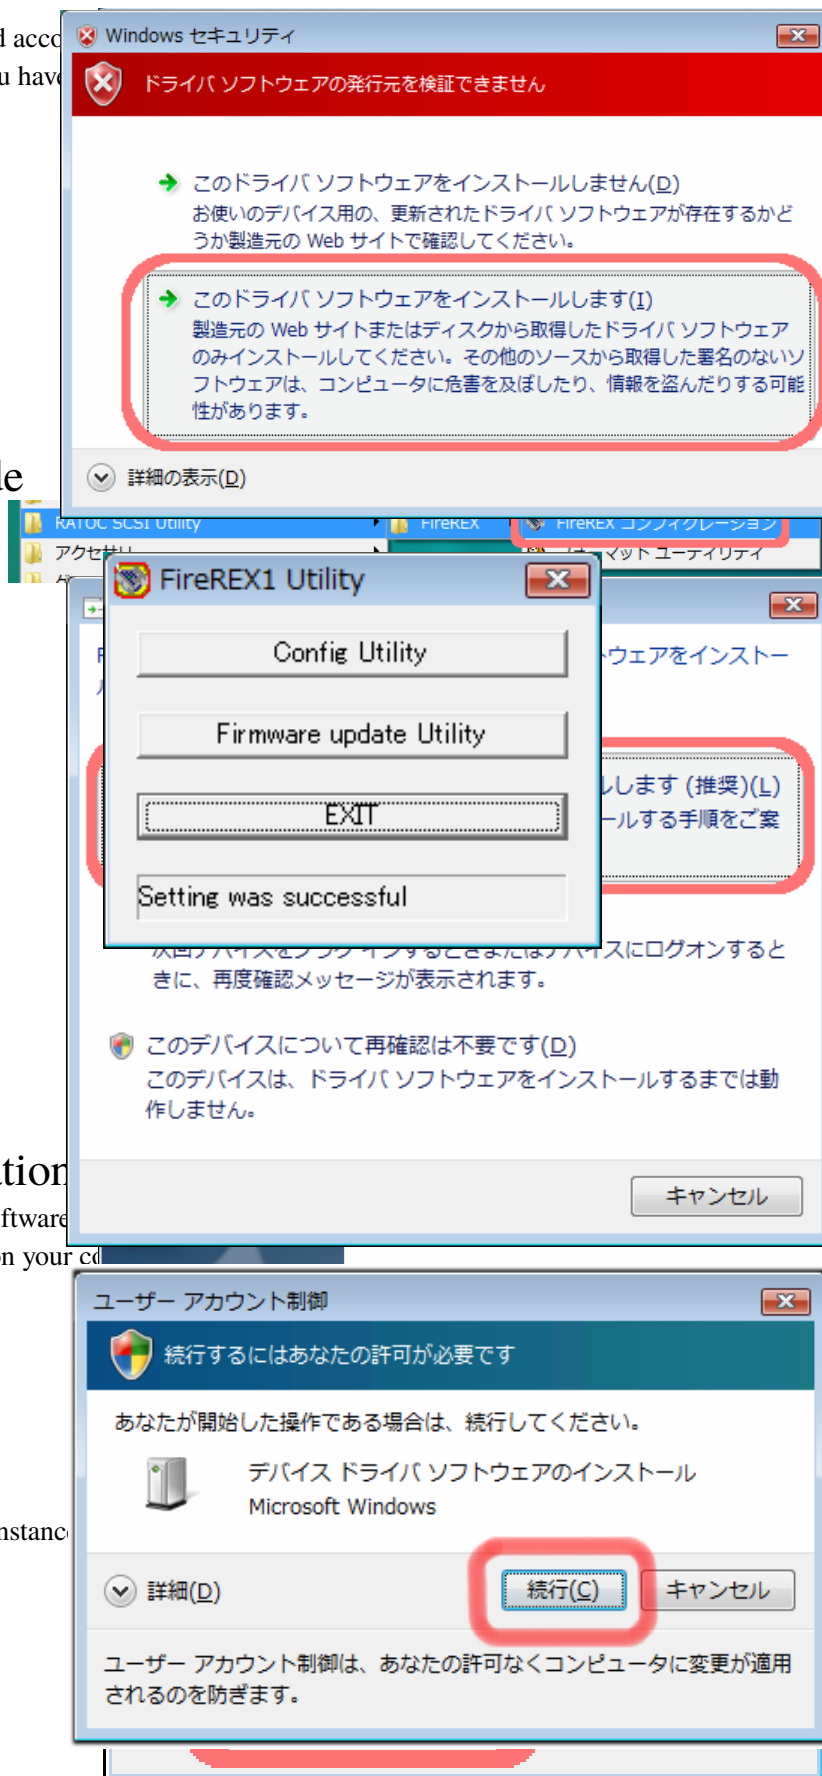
d acco
u have

Windows セキュリティ

ドライバ ソフトウェアの発行元を検証できません

このドライバ ソフトウェアをインストールしません(D)
お使いのデバイス用の、更新されたドライバ ソフトウェアが存在するかどうか製造元の Web サイトで確認してください。

このドライバ ソフトウェアをインストールします(I)
製造元の Web サイトまたはディスクから取得したドライバ ソフトウェアのみインストールしてください。その他のソースから取得した署名のないソフトウェアは、コンピュータに危害を及ぼしたり、情報を盗んだりする可能性があります。

詳細の表示(D)

le

RATOC SCSI Utility
アクセサリ
FireREX
FireREX コンフィグレーション
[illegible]マット ユーティリティ

FireREX1 Utility

Config Utility

Firmware update Utility

EXIT

Setting was successful

ウェアをインストー

しします (推奨)(L)
ールする手順をご案

次回デバイスをプラグ インするときまたはデバイスにログオンするときに、再度確認メッセージが表示されます。

このデバイスについて再確認は不要です(D)
このデバイスは、ドライバ ソフトウェアをインストールするまでは動作しません。

キャンセル

tion
ftware
n your co

ユーザー アカウント制御

続行するにはあなたの許可が必要です

あなたが開始した操作である場合は、続行してください。

デバイス ドライバ ソフトウェアのインストール
Microsoft Windows

nstanc

詳細(D)

続行(C)

キャンセル

ユーザー アカウント制御は、あなたの許可なくコンピュータに変更が適用されるのを防ぎます。